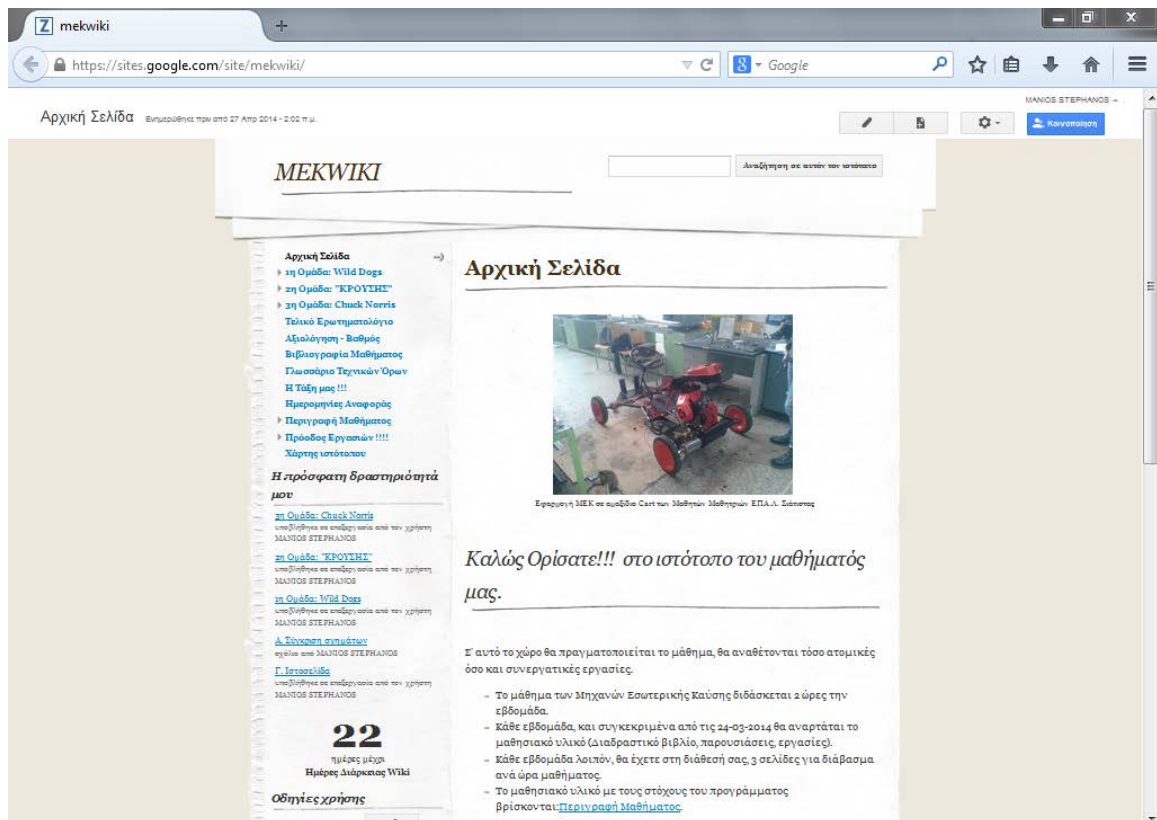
mekwiki

https://sites.google.com/site/mekwiki/

Google

MANIOS STEPHANOS

Αρχική Σελίδα Ενημερώθηκε πριν από 27 Απρ 2014 - 2:02 π.μ.

Κοινοποίηση

MEKWIKI

Αναζήτηση σε αυτόν τον ιστότοπο

Αρχική Σελίδα
1η Ομάδα: Wild Dogs
2η Ομάδα: "ΚΡΟΥΣΗΣ"
3η Ομάδα: Chuck Norris
Τελικό Ερωτηματολόγιο
Αξιολόγηση - Βαθμός
Βιβλιογραφία Μαθήματος
Γλωσσάριο Τεχνικών Όρων
Η Τάξη μας !!!
Ημερομηνίες Αναφοράς
Περιγραφή Μαθήματος
Πρόοδος Εργασιών !!!!
Χάρτης ιστότοπου

Η πρόσφατη δραστηριότητά μου

3η Ομάδα: Chuck Norris
υποβλήθηκε σε επεξεργασία από τον χρήστη MANIOS STEPHANOS

2η Ομάδα: "ΚΡΟΥΣΗΣ"
υποβλήθηκε σε επεξεργασία από τον χρήστη MANIOS STEPHANOS

1η Ομάδα: Wild Dogs
υποβλήθηκε σε επεξεργασία από τον χρήστη MANIOS STEPHANOS

Α. Σύγκριση συστημάτων
σχόλιο από MANIOS STEPHANOS

Γ. Ιστοσελίδα
υποβλήθηκε σε επεξεργασία από τον χρήστη MANIOS STEPHANOS

22
ημέρες μέχρι
Ημέρες Διάρκειας Wiki

Οδηγίες χρήσης

Αρχική Σελίδα

Εφαρμογή ΜΕΚ σε αμαξίδιο Cart των Μαθητών Μαθητριών ΕΠΑ.Λ. Σιάτιστας

Καλώς Ορίσατε!!! στο ιστότοπο του μαθήματός μας.

Σ' αυτό το χώρο θα πραγματοποιείται το μάθημα, θα αναθέτονται τόσο ατομικές όσο και συνεργατικές εργασίες.

- Το μάθημα των Μηχανών Εσωτερικής Καύσης διδάσκεται 2 ώρες την εβδομάδα.
- Κάθε εβδομάδα, και συγκεκριμένα από τις 24-03-2014 θα αναρτάται το μαθησιακό υλικό (Διαδραστικό βιβλίο, παρουσιάσεις, εργασίες).
- Κάθε εβδομάδα λοιπόν, θα έχετε στη διάθεσή σας, 3 σελίδες για διάβασμα ανά ώρα μαθήματος.
- Το μαθησιακό υλικό με τους στόχους του προγράμματος βρίσκονται:Περιγραφή Μαθήματος.